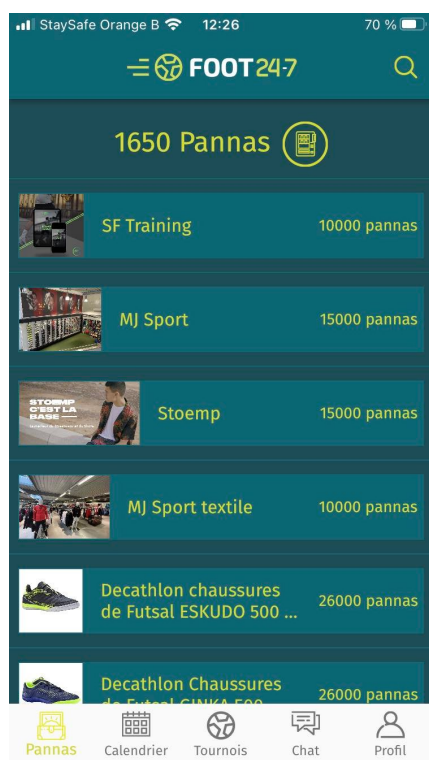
StaySafe Orange B 12:26 70 %

FOOT 24-7

1650 Pannas

SF Training 10000 pannas

MJ Sport 15000 pannas

STOEMP C'EST LA BASE

Stoemp 15000 pannas

MJ Sport textile 10000 pannas

Decathlon chaussures de Futsal ESKUDO 500 ... 26000 pannas

Decathlon Chaussures de Futsal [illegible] 26000 pannas

Pannas Calendrier Tournois Chat Profil